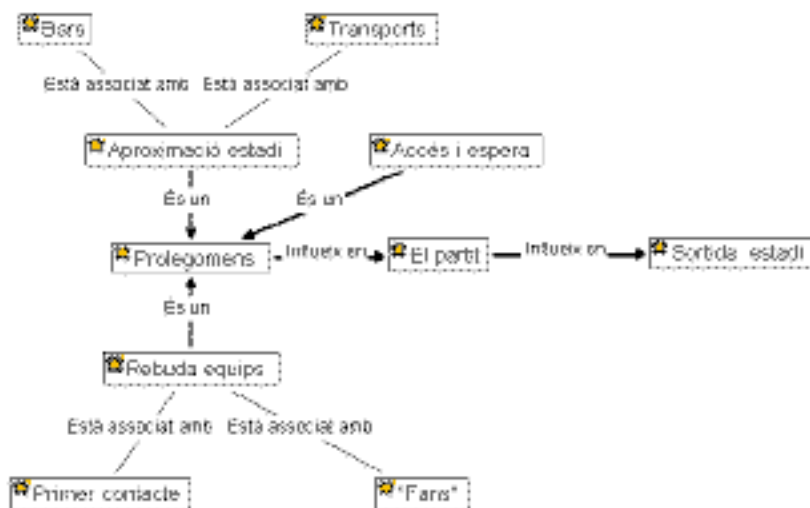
Bars

Transports

Està associat amb

Està associat amb

Aproximació estadi

Accés i espera

És un

És un

Prolegomens

Influeix en

El partit

Influeix en

Sortida estadi

És un

Rebuda equips

Està associat amb

Està associat amb

Primer contacte

"Fans"